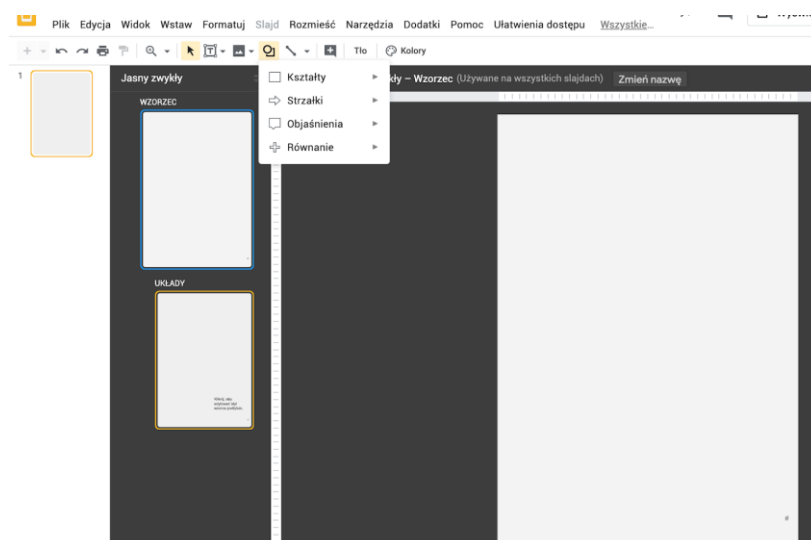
Plik Edycja Widok Wstaw Formatuj Slajd Rozmieść Narzędzia Dodatki Pomoc Ułatwienia dostępu Wszystkie...

Tło Kolory

1

Jasny zwykły

WZORZEC

UKŁADY

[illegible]

Kształty
Strzałki
Objaśnienia
Równanie

kły – Wzorzec (Używane na wszystkich slajdach) Zmień nazwę

#